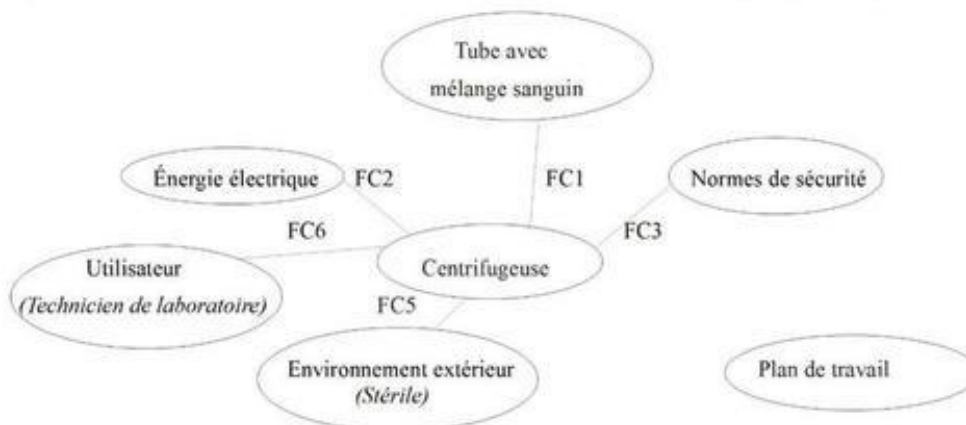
Tube avec
mélange sanguin

Énergie électrique

FC2

FC1

Normes de sécurité

FC6

FC3

Utilisateur
*(Technicien de laboratoire)*

Centrifugeuse

FC5

Environnement extérieur
*(Stérile)*

Plan de travail